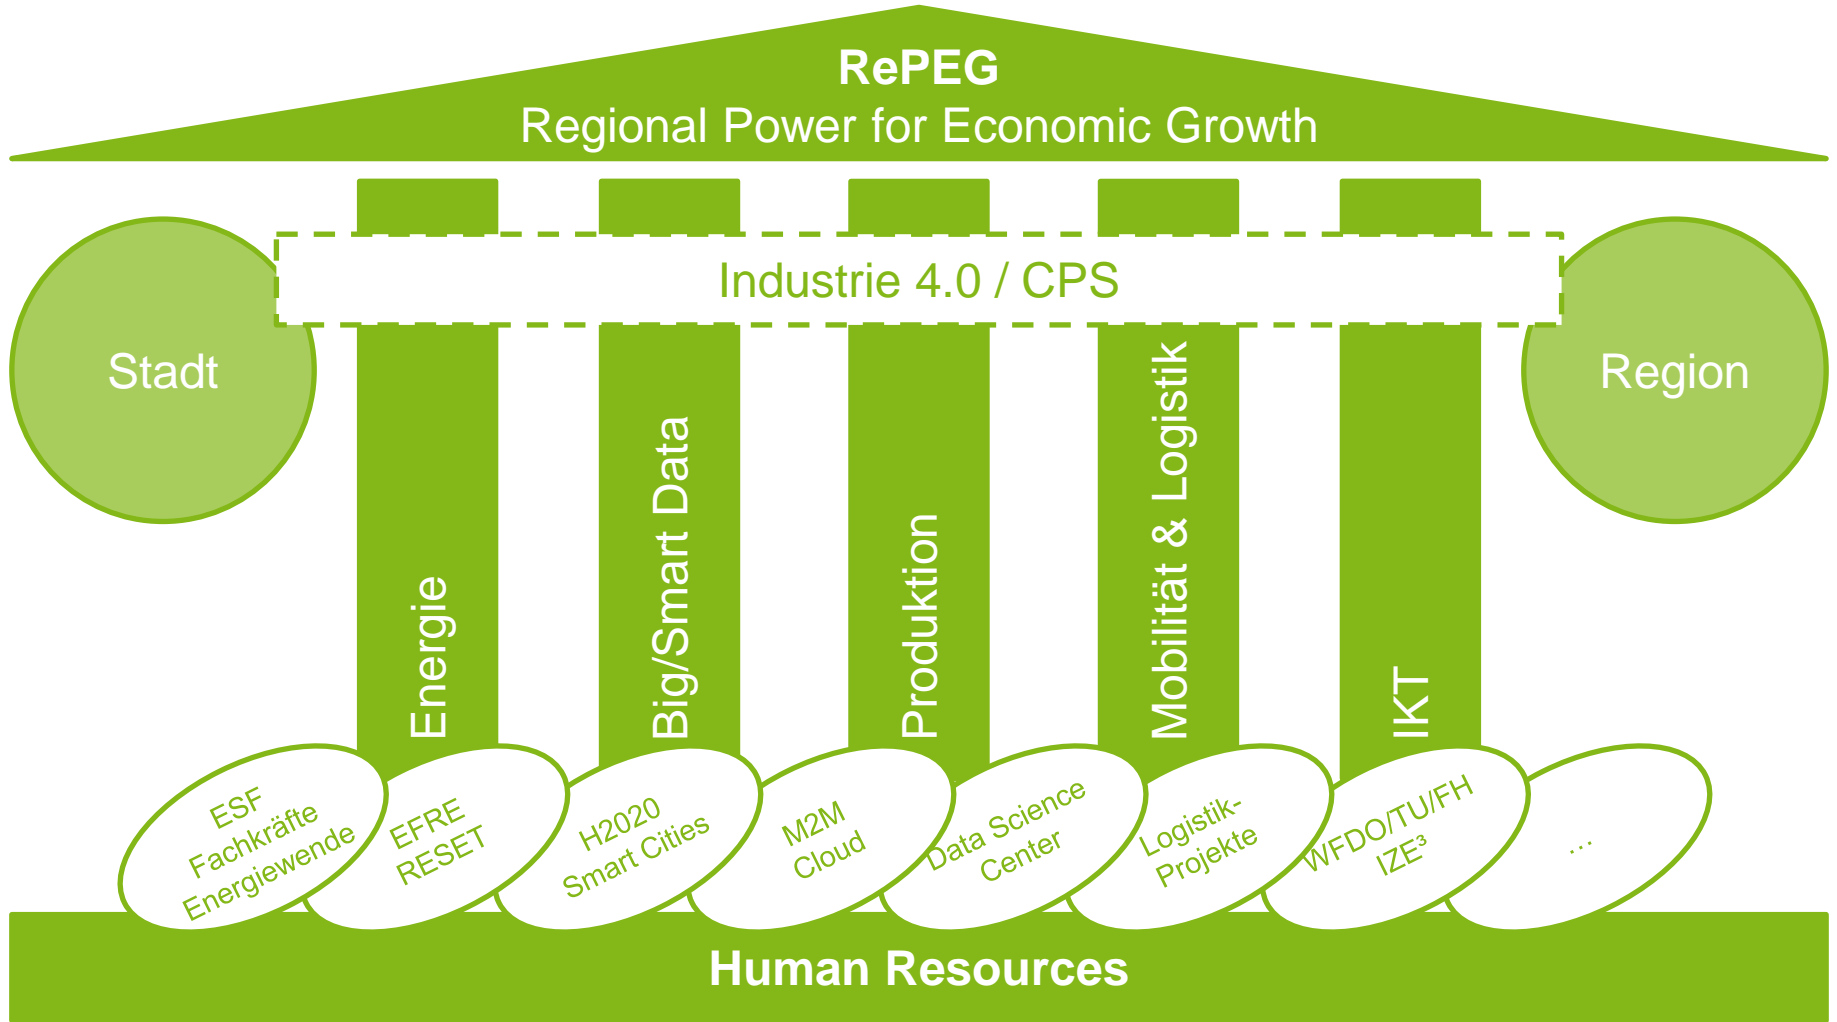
RePEG
Regional Power for Economic Growth

Industrie 4.0 / CPS

Stadt

Region

Energie

Big/Smart Data

Produktion

Mobilität & Logistik

IKT

ESF Fachkräfte Energiewende

EFRE RESET

H2020 Smart Cities

M2M Cloud

Data Science Center

Logistik-Projekte

WFDO/TU/FH IZE³

...

Human Resources